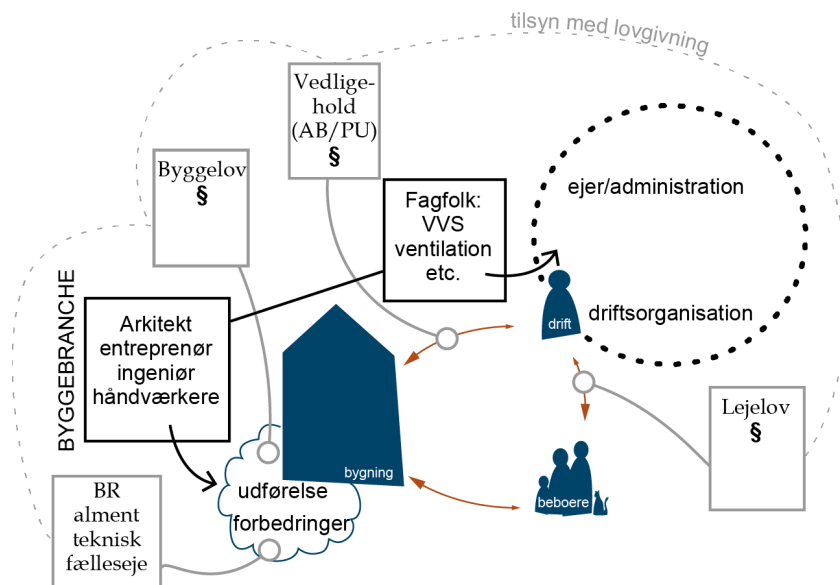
tilsyn med lovgivning

Vedligehold (AB/PU) §

Byggelov §

Fagfolk: VVS ventilation etc.

ejer/administration

BYGGEBRANCHE

Arkitekt entreprenør ingeniør håndværkere

drift

driftsorganisation

bygning

Lejelov §

udførelse forbedringer

BR alment teknisk fælleseje

beboere